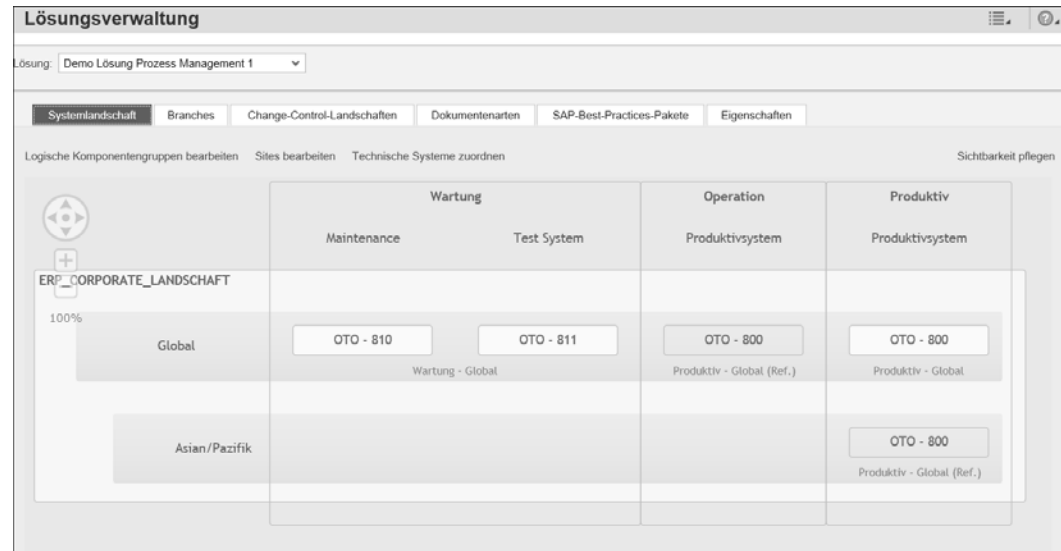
Lösungsverwaltung

Lösung: Demo Lösung Prozess Management 1

Systemlandschaft | Branches | Change-Control-Landschaften | Dokumentenarten | SAP-Best-Practices-Pakete | Eigenschaften

Logische Komponentengruppen bearbeiten Sites bearbeiten Technische Systeme zuordnen

Sichtbarkeit pflegen

Wartung

Operation

Produktiv

Maintenance

Test System

Produktivsystem

Produktivsystem

ERP_CORPORATE_LANDSCHAFT

100%

Global

OTO - 810

OTO - 811

OTO - 800

OTO - 800

Wartung - Global

Produktiv - Global (Ref.)

Produktiv - Global

Asian/Pazifik

OTO - 800

Produktiv - Global (Ref.)